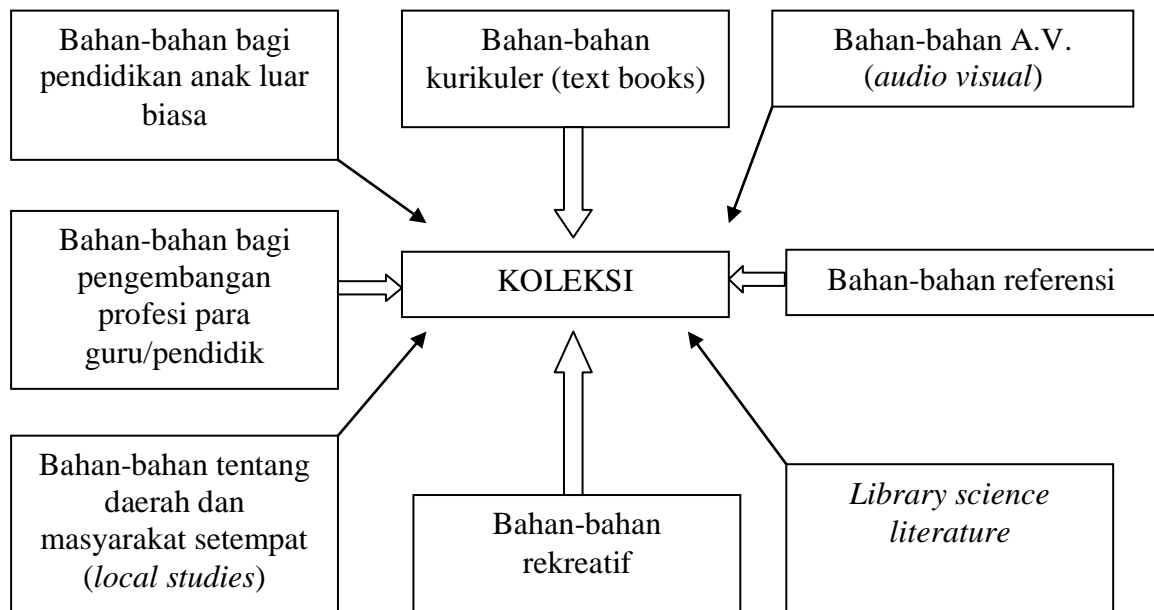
Bahan-bahan bagi pendidikan anak luar biasa

Bahan-bahan kurikuler (text books)

Bahan-bahan A.V. (*audio visual*)

Bahan-bahan bagi pengembangan profesi para guru/pendidik

KOLEKSI

Bahan-bahan referensi

Bahan-bahan tentang daerah dan masyarakat setempat (*local studies*)

Bahan-bahan rekreatif

*Library science literature*